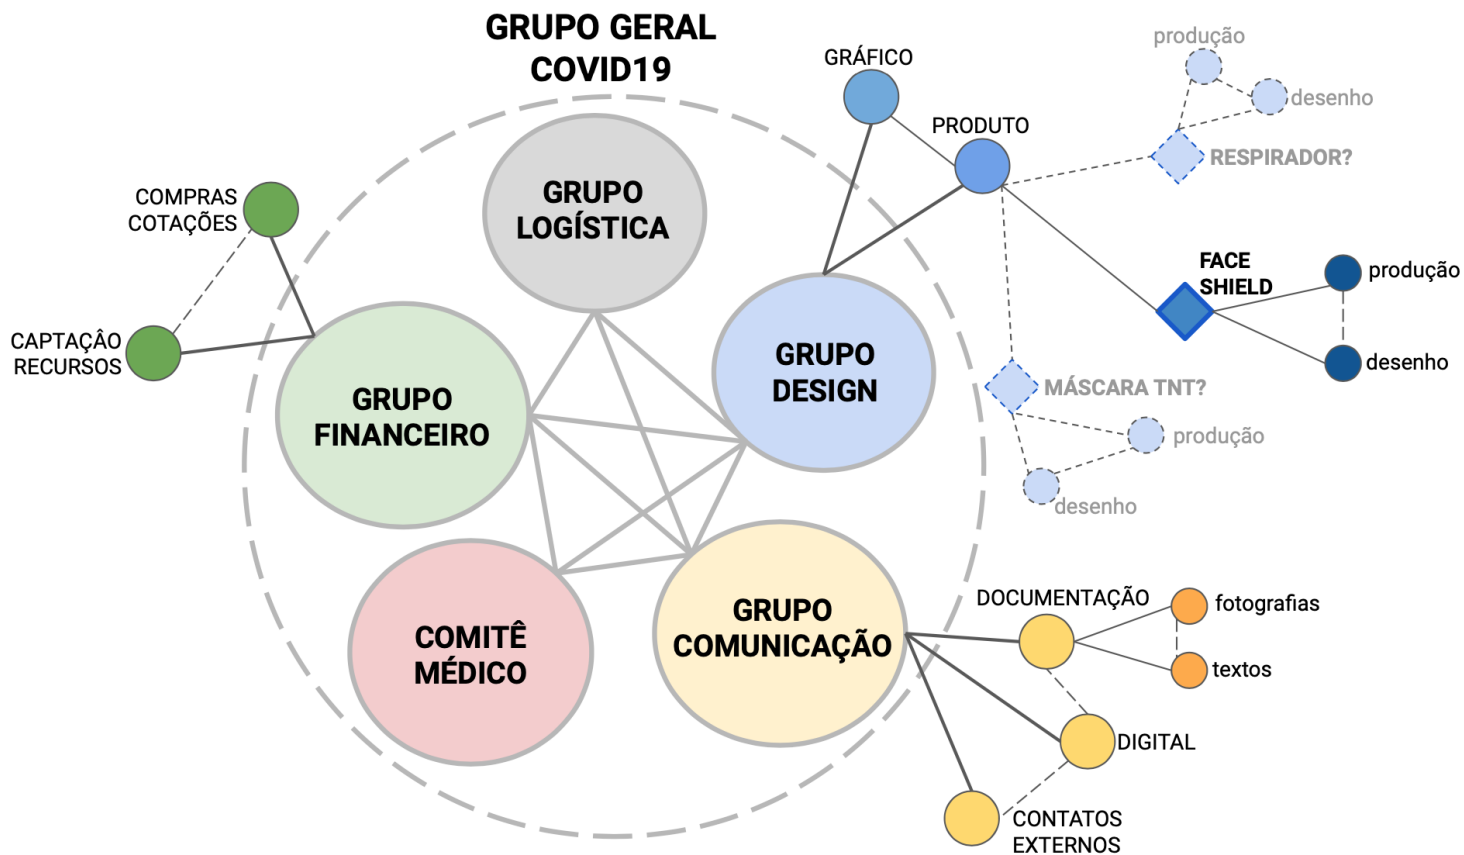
GRUPO GERAL COVID19

GRUPO LOGÍSTICA

GRUPO FINANCEIRO

GRUPO DESIGN

COMITÊ MÉDICO

GRUPO COMUNICAÇÃO

COMPRAS COTAÇÕES

CAPTAÇÃO RECURSOS

GRÁFICO

PRODUTO

produção

desenho

RESPIRADOR?

FACE SHIELD

produção

desenho

MÁSCARA TNT?

produção

desenho

DOCUMENTAÇÃO

fotografias

textos

DIGITAL

CONTATOS EXTERNOS